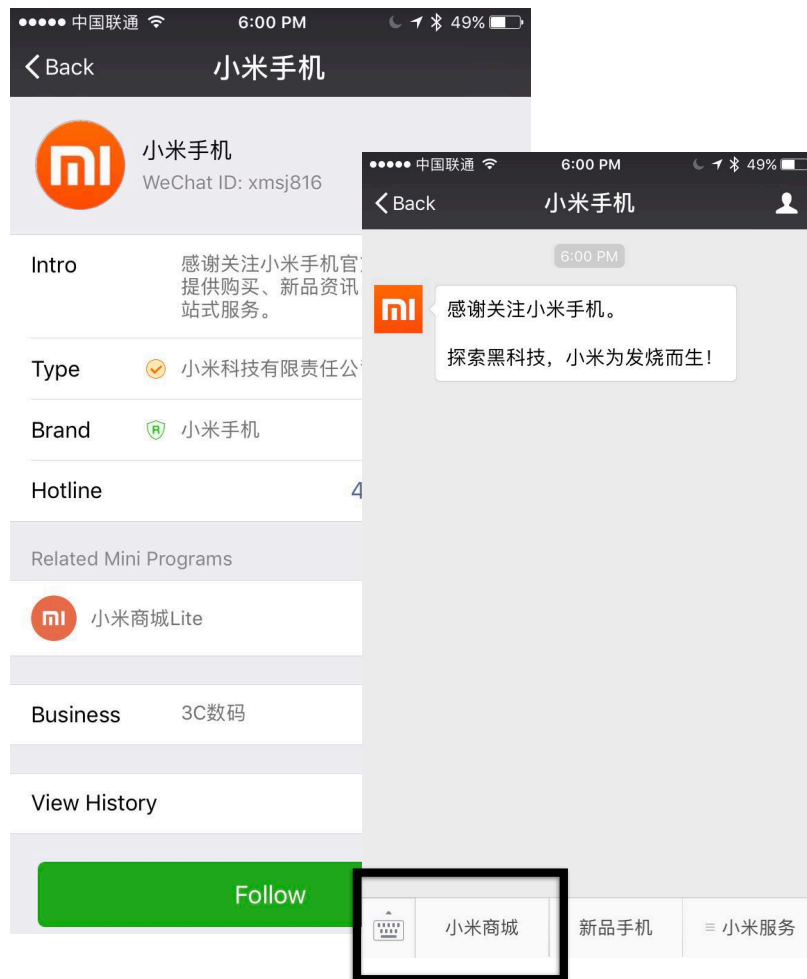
●●●●● 中国联通 6:00 PM 49%

Back 小米手机

mi

小米手机
WeChat ID: xmsj816

Intro 感谢关注小米手机官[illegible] 提供购买、新品资讯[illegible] 站式服务。

Type 小米科技有限责任公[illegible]

Brand 小米手机

Hotline 4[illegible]

Related Mini Programs

mi 小米商城Lite

Business 3C数码

View History

Follow

●●●●● 中国联通 6:00 PM 49%

Back 小米手机

6:00 PM

mi

感谢关注小米手机。

探索黑科技，小米为发烧而生！

小米商城 新品手机 ≡ 小米服务